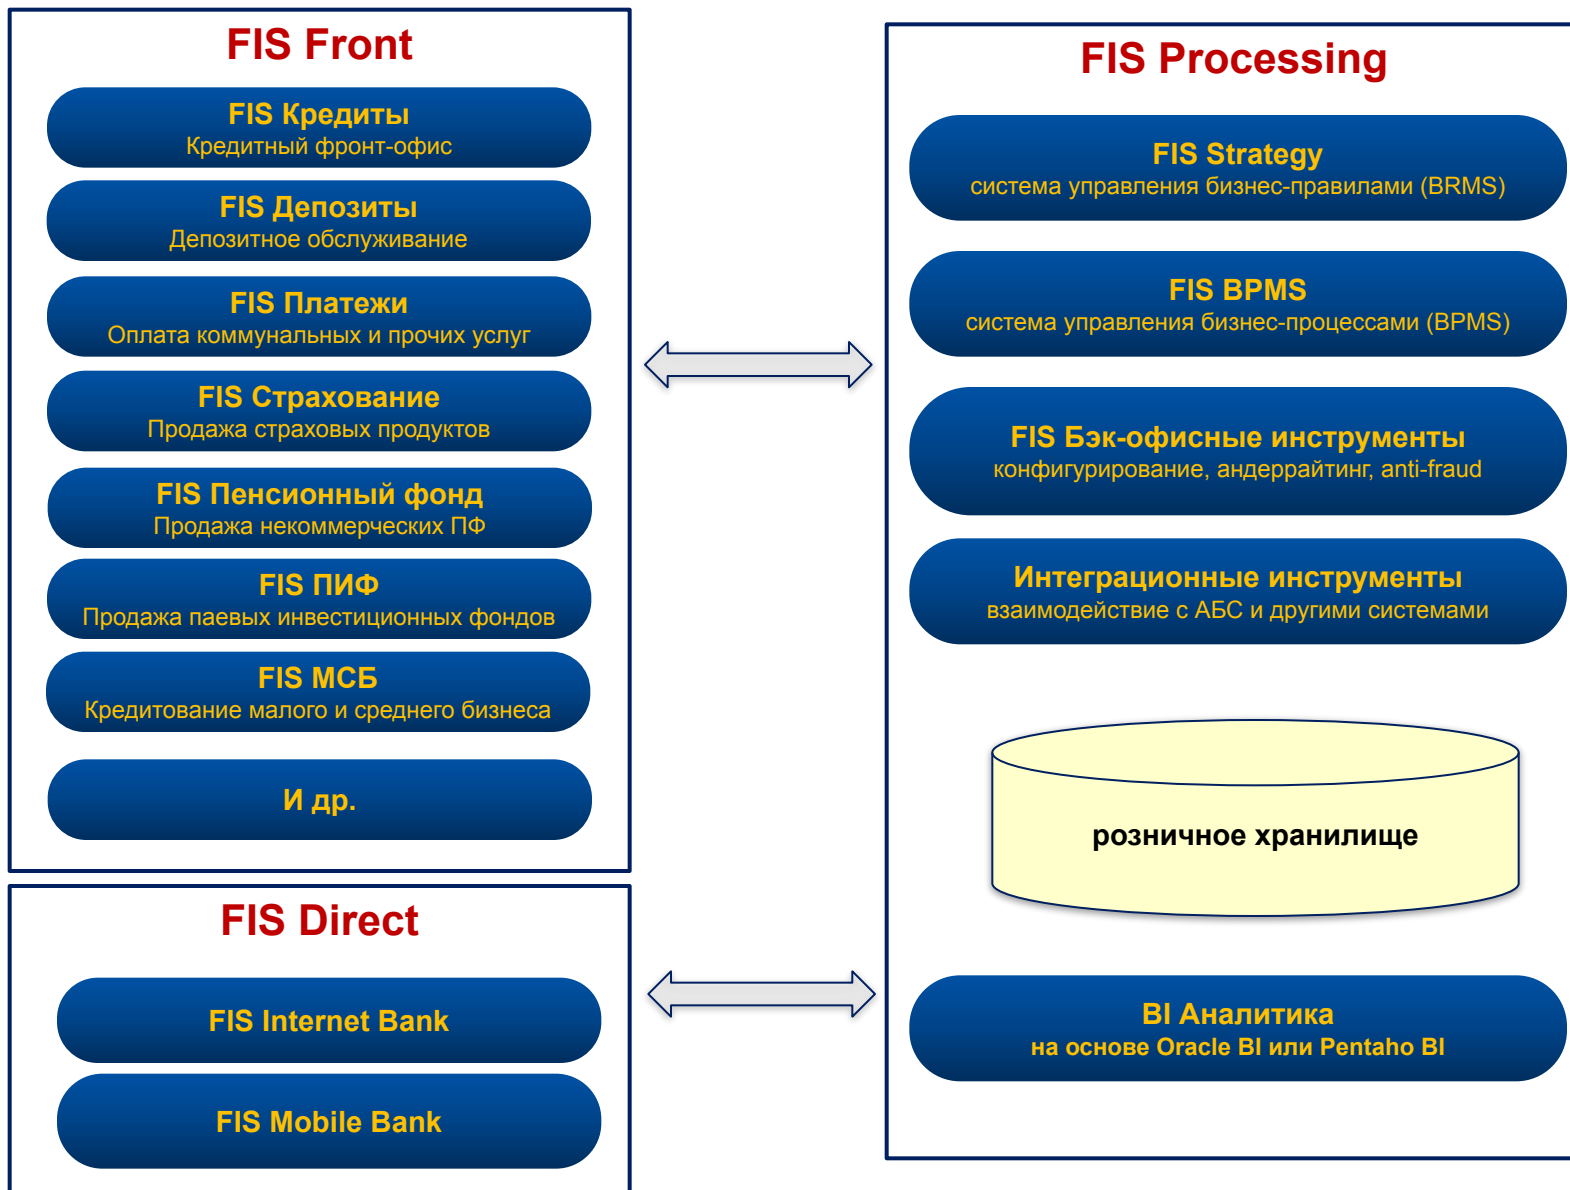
FIS Front

FIS Кредиты
Кредитный фронт-офис

FIS Депозиты
Депозитное обслуживание

FIS Платежи
Оплата коммунальных и прочих услуг

FIS Страхование
Продажа страховых продуктов

FIS Пенсионный фонд
Продажа некоммерческих ПФ

FIS ПИФ
Продажа паевых инвестиционных фондов

FIS МСБ
Кредитование малого и среднего бизнеса

И др.

FIS Direct

FIS Internet Bank

FIS Mobile Bank

FIS Processing

FIS Strategy
система управления бизнес-правилами (BRMS)

FIS BPMS
система управления бизнес-процессами (BPMS)

FIS Бэк-офисные инструменты
конфигурирование, андеррайтинг, anti-fraud

Интеграционные инструменты
взаимодействие с АБС и другими системами

розничное хранилище

BI Аналитика
на основе Oracle BI или Pentaho BI